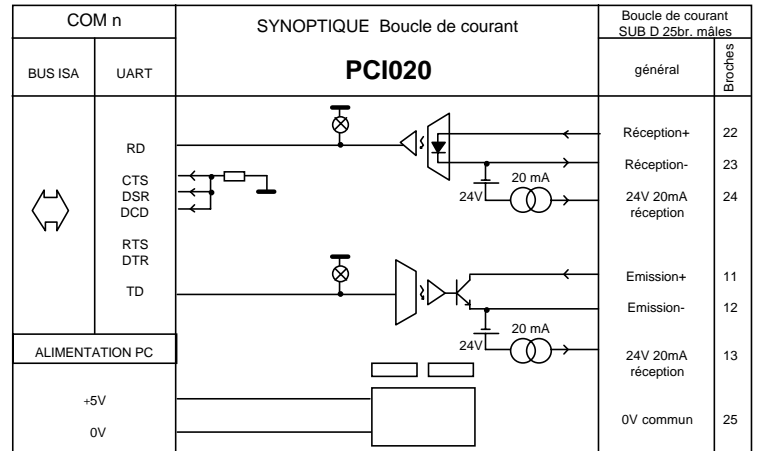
COM n

SYNOPTIQUE Boucle de courant

Boucle de courant SUB D 25br. mâles

BUS ISA

UART

PCI020

général

Broches

RD

CTS
DSR
DCD

RTS
DTR

TD

Réception+ 22

Réception- 23

20 mA

24V

24V 20mA réception 24

Emission+ 11

Emission- 12

20 mA

24V

24V 20mA réception 13

ALIMENTATION PC

+5V

0V

0V commun 25